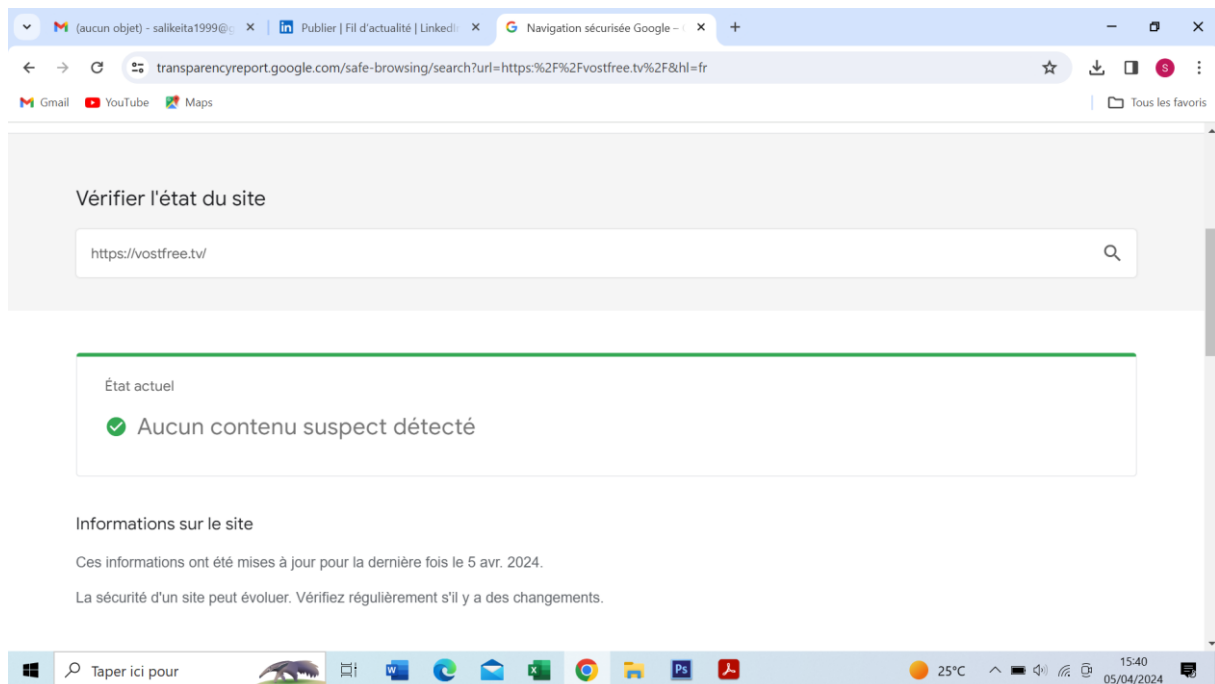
(aucun objet) - salikeita1999@ ×
Publier | Fil d'actualité | Linked ×
Navigation sécurisée Google – ×
+

transparencyreport.google.com/safe-browsing/search?url=https:%2F%2Fvostfree.tv%2F&hl=fr

Gmail YouTube Maps
Tous les favoris

Vérifier l'état du site

https://vostfree.tv/

État actuel

Aucun contenu suspect détecté

Informations sur le site

Ces informations ont été mises à jour pour la dernière fois le 5 avr. 2024.

La sécurité d'un site peut évoluer. Vérifiez régulièrement s'il y a des changements.

Taper ici pour
25°C
15:40
05/04/2024